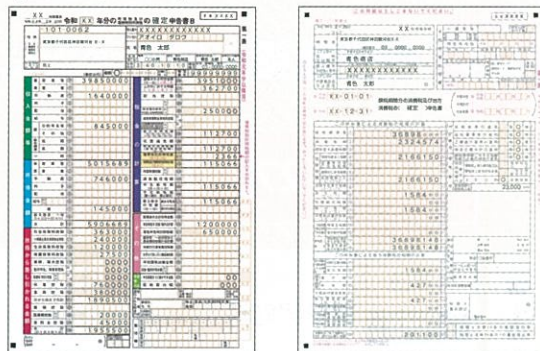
XX
令和 XX 年分の 確定申告書
101 0062
XXXXXXXXXXXX
青色 太郎
3995000
1640000
845000
5015683
746000
1450000
5906683
2400000
0000
0000
2000
1995500
19999999
362700
250000
112700
112700
2366
115066
115066
1200000
650000

XX
XXXXXXXXXXXX
青色 太郎
XX-01-01
XX-12-31
35898
2324574
2166150
2166150
1584
36698148
650000
1584
427
2351000